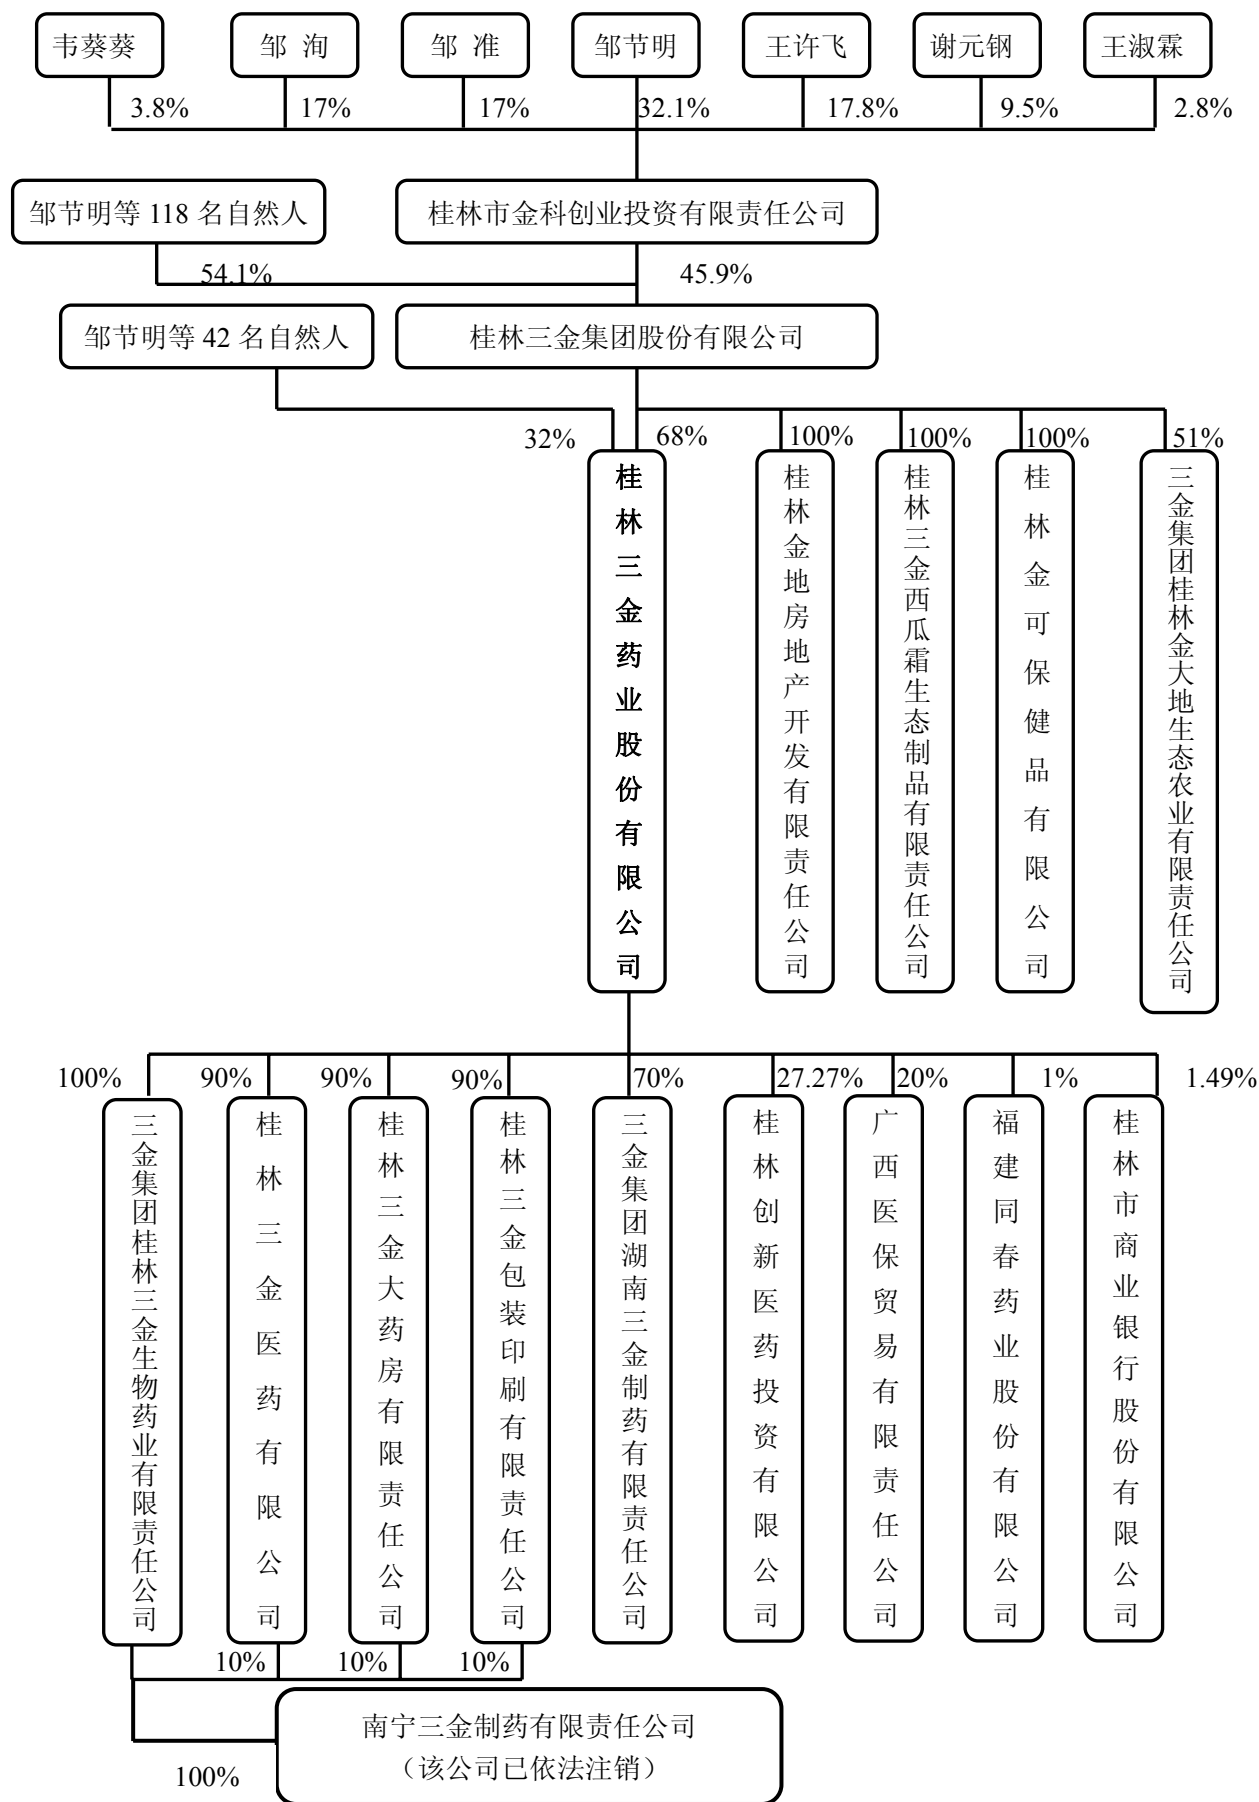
韦葵葵 邹洵 邹准 邹节明 王许飞 谢元钢 王淑霖

3.8% 17% 17% 32.1% 17.8% 9.5% 2.8%

邹节明等 118 名自然人

桂林市金科创业投资有限责任公司

54.1% 45.9%

邹节明等 42 名自然人

桂林三金集团股份有限公司

32% 68% 100% 100% 100% 51%

桂林三金药业股份有限公司

桂林金地房地产开发有限责任公司

桂林三金西瓜霜生态制品有限责任公司

桂林金可保健品有限公司

三金集团桂林金大地生态农业有限责任公司

100% 90% 90% 90% 70% 27.27% 20% 1% 1.49%

三金集团桂林三金生物药业有限责任公司

桂林三金医药有限公司

桂林三金大药房有限责任公司

桂林三金包装印刷有限责任公司

三金集团湖南三金制药有限责任公司

桂林创新医药投资有限公司

广西医保贸易有限责任公司

福建同春药业股份有限公司

桂林市商业银行股份有限公司

10% 10% 10%

南宁三金制药有限责任公司
（该公司已依法注销）

100%